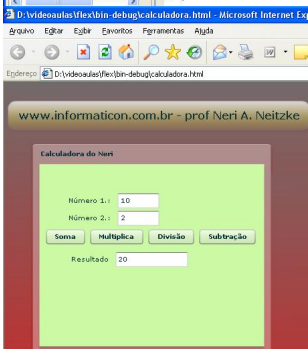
D:\videoaulas\flex\bin-debug\calculadora.html - Microsoft Internet Exp

Arquivo Editar Exibir Favoritos Ferramentas Ajuda

Endereço D:\videoaulas\flex\bin-debug\calculadora.html

www.informaticon.com.br - prof Neri A. Neitzke

Calculadora do Neri

Número 1.: 10

Número 2.: 2

Soma Multiplica Divisão Subtração

Resultado 20